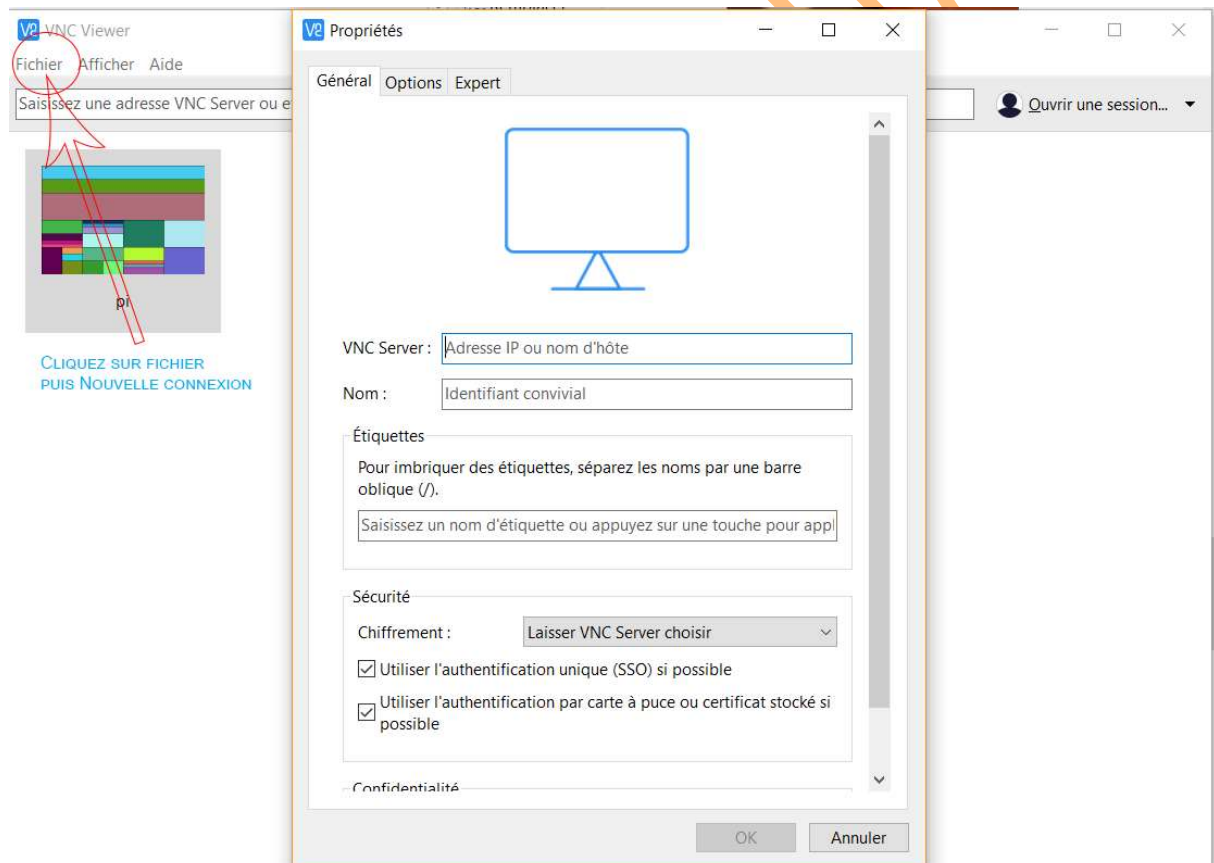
VNC Viewer
Fichier Afficher Aide
Saisissez une adresse VNC Server ou e
Ouvrir une session...
pi
CLIQUEZ SUR FICHIER PUIS NOUVELLE CONNEXION

Propriétés
Général Options Expert
VNC Server : Adresse IP ou nom d'hôte
Nom : Identifiant convivial
Étiquettes
Pour imbriquer des étiquettes, séparez les noms par une barre oblique (/).
Saisissez un nom d'étiquette ou appuyez sur une touche pour appl
Sécurité
Chiffrement : Laisser VNC Server choisir
Utiliser l'authentification unique (SSO) si possible
Utiliser l'authentification par carte à puce ou certificat stocké si possible
Confidentialité
OK Annuler